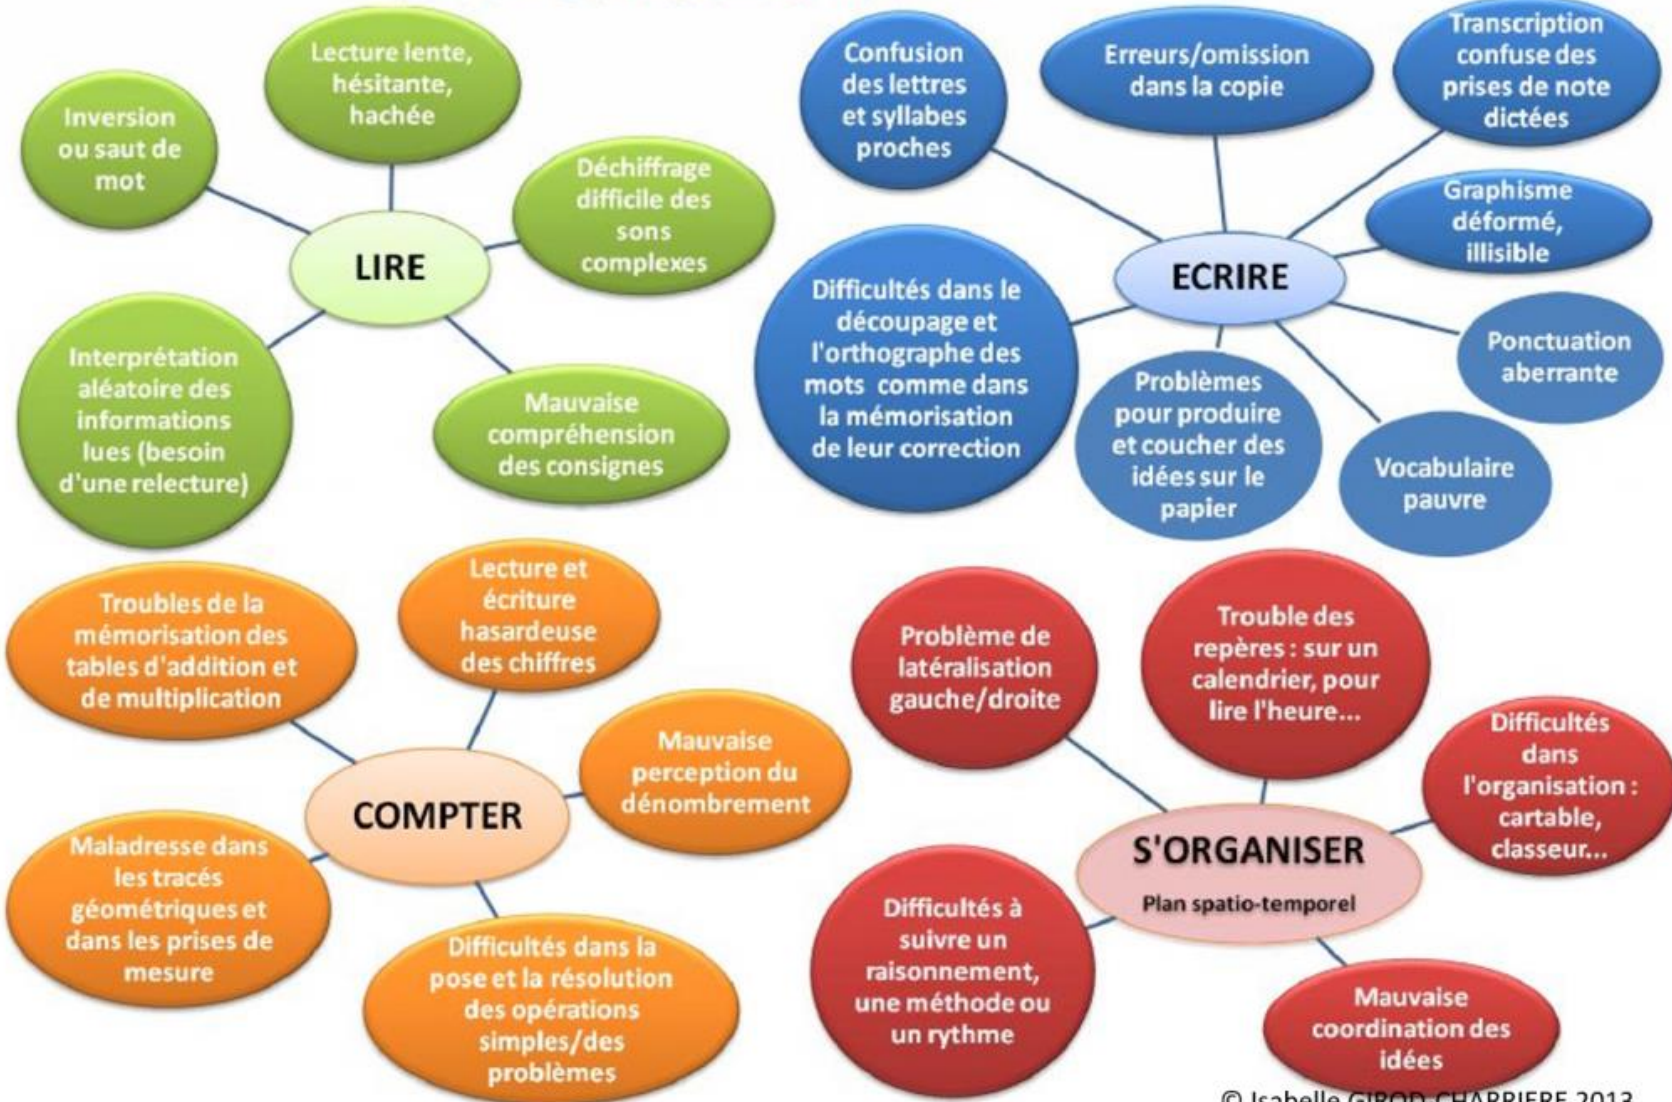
LIRE

Lecture lente, hésitante, hachée

Inversion ou saut de mot

Déchiffrage difficile des sons complexes

Interprétation aléatoire des informations lues (besoin d'une relecture)

Mauvaise compréhension des consignes

ECRIRE

Confusion des lettres et syllabes proches

Erreurs/omission dans la copie

Transcription confuse des prises de note dictées

Graphisme déformé, illisible

Difficultés dans le découpage et l'orthographe des mots comme dans la mémorisation de leur correction

Ponctuation aberrante

Problèmes pour produire et coucher des idées sur le papier

Vocabulaire pauvre

COMPTER

Troubles de la mémorisation des tables d'addition et de multiplication

Lecture et écriture hasardeuse des chiffres

Mauvaise perception du dénombrement

Maladresse dans les tracés géométriques et dans les prises de mesure

Difficultés dans la pose et la résolution des opérations simples/des problèmes

S'ORGANISER
Plan spatio-temporel

Problème de latéralisation gauche/droite

Trouble des repères : sur un calendrier, pour lire l'heure...

Difficultés dans l'organisation : cartable, classeur...

Difficultés à suivre un raisonnement, une méthode ou un rythme

Mauvaise coordination des idées

© Isabelle GIROD-CHARRIERE 2013